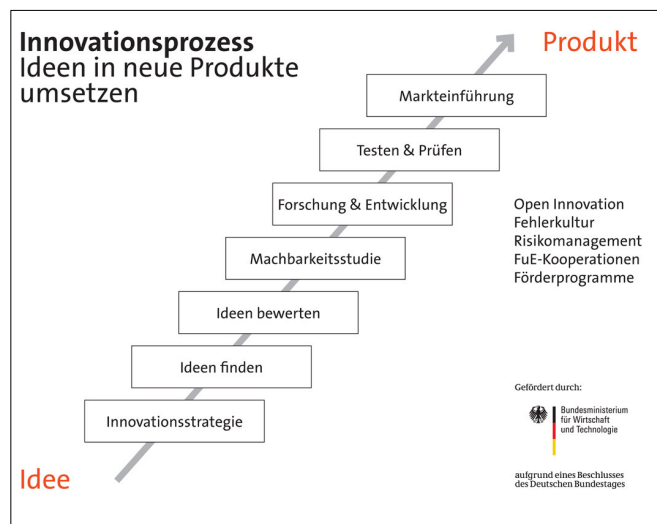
**Innovationsprozess**
Ideen in neue Produkte umsetzen

Produkt

Markteinführung

Testen & Prüfen

Forschung & Entwicklung

Machbarkeitsstudie

Ideen bewerten

Ideen finden

Innovationsstrategie

Idee

Open Innovation
Fehlerkultur
Risikomanagement
FuE-Kooperationen
Förderprogramme

Gefördert durch:

Bundesministerium für Wirtschaft und Technologie

aufgrund eines Beschlusses des Deutschen Bundestages